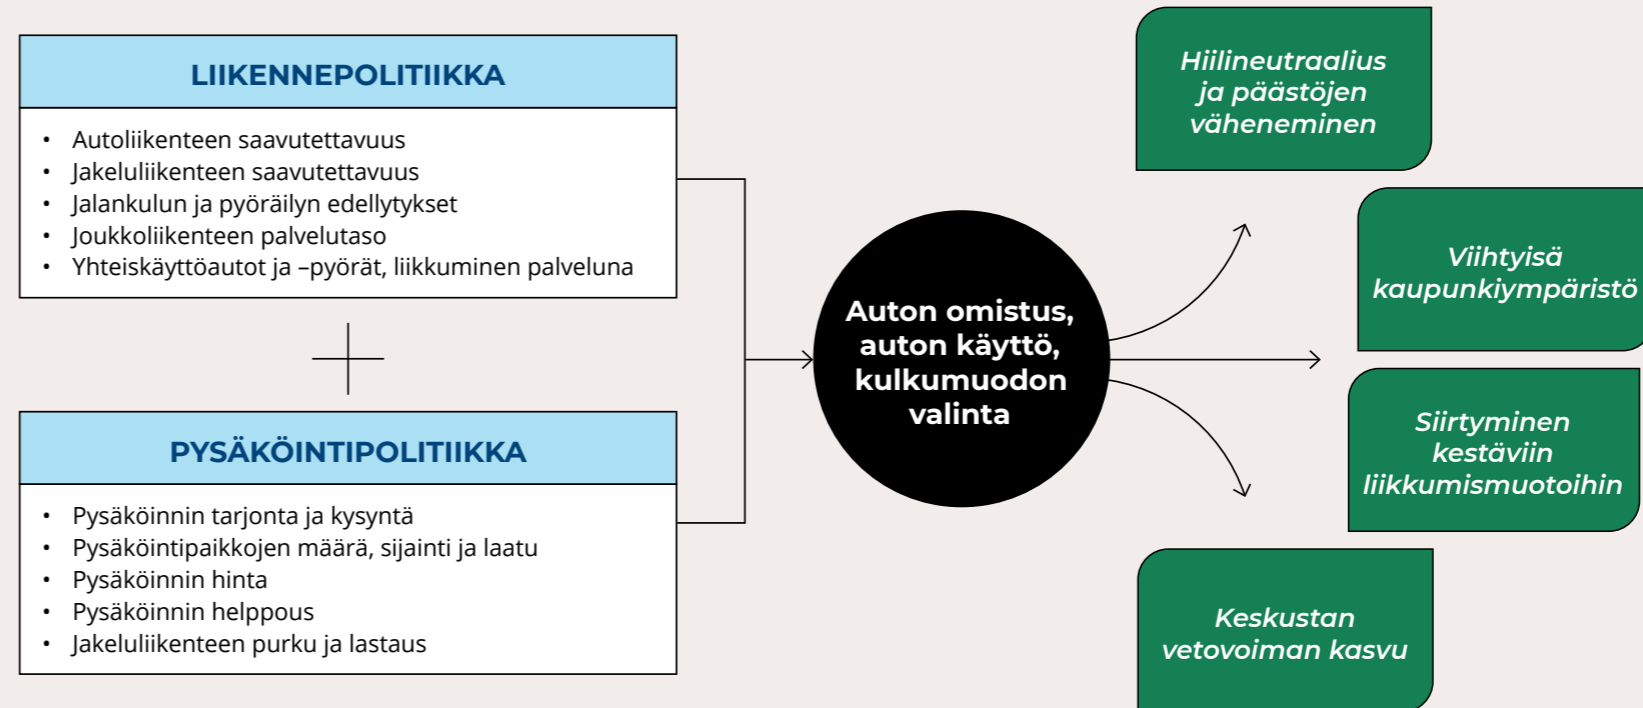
LIIKENNEPOLITIIKKA

- Autoliikenteen saavutettavuus
- Jakeluliikenteen saavutettavuus
- Jalankulun ja pyöräilyn edellytykset
- Joukkoliikenteen palvelutaso
- Yhteiskäyttöautot ja –pyörät, liikkuminen palveluna

+

PYSÄKÖINTIPOLITIIKKA

- Pysäköinnin tarjonta ja kysyntä
- Pysäköintipaikkojen määrä, sijainti ja laatu
- Pysäköinnin hinta
- Pysäköinnin helppous
- Jakeluliikenteen purku ja lastaus

Auton omistus, auton käyttö, kulkumuodon valinta

Hiilineutraalius ja päästöjen väheneminen

Viihtyisä kaupunkiympäristö

Siirtyminen kestäviin liikkumismuotoihin

Keskustan vetovoiman kasvu